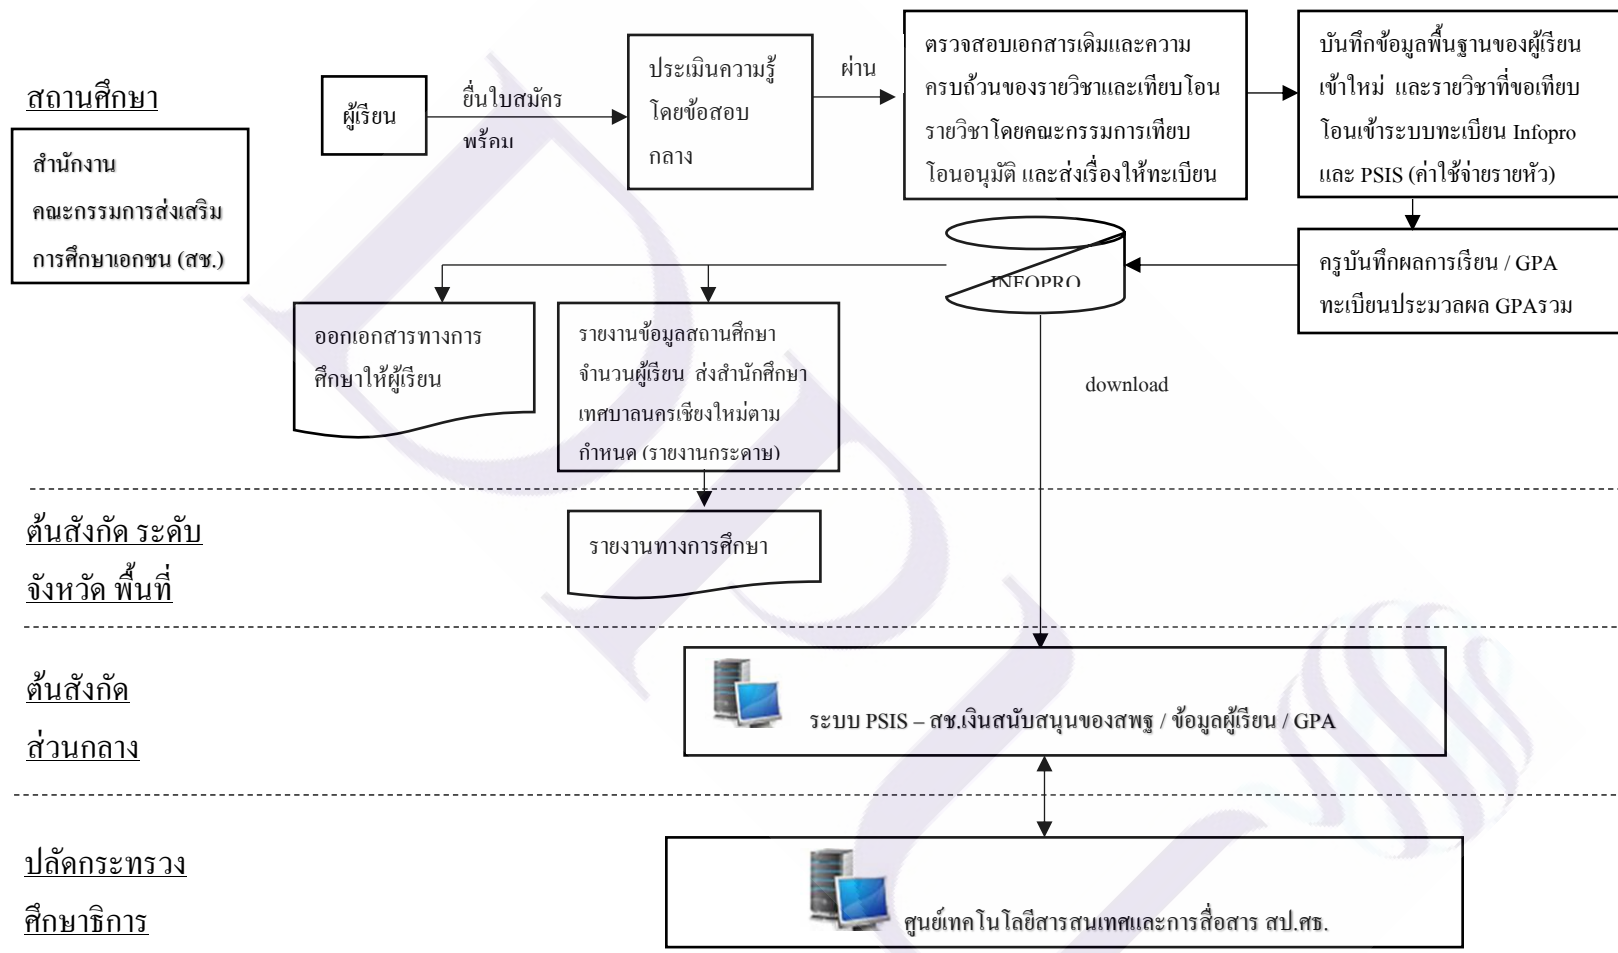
สถานศึกษา

สำนักงานคณะกรรมการส่งเสริมการศึกษาเอกชน (สช.)

ผู้เรียน

ยื่นใบสมัครพร้อม

ประเมินความรู้โดยข้อสอบกลาง

ผ่าน

ตรวจสอบเอกสารเดิมและความครบถ้วนของรายวิชาและเทียบโอนรายวิชาโดยคณะกรรมการเทียบโอนอนุมัติ และส่งเรื่องให้ทะเบียน

บันทึกข้อมูลพื้นฐานของผู้เรียนเข้าใหม่ และรายวิชาที่ขอเทียบโอนเข้าระบบทะเบียน Infopro และ PSIS (ค่าใช้จ่ายรายหัว)

INFOPRO

ครูบันทึกผลการเรียน / GPA ทะเบียนประมวลผล GPAรวม

ออกเอกสารทางการศึกษาให้ผู้เรียน

รายงานข้อมูลสถานศึกษา จำนวนผู้เรียน ส่งสำนักศึกษาเทศบาลนครเชียงใหม่ตามกำหนด (รายงานกระดาษ)

download

ต้นสังกัด ระดับจังหวัด พื้นที่

รายงานทางการศึกษา

ต้นสังกัดส่วนกลาง

ระบบ PSIS – สช.เงินสนับสนุนของสพฐ / ข้อมูลผู้เรียน / GPA

ปลัดกระทรวงศึกษาธิการ

ศูนย์เทคโนโลยีสารสนเทศและการสื่อสาร สป.ศธ.